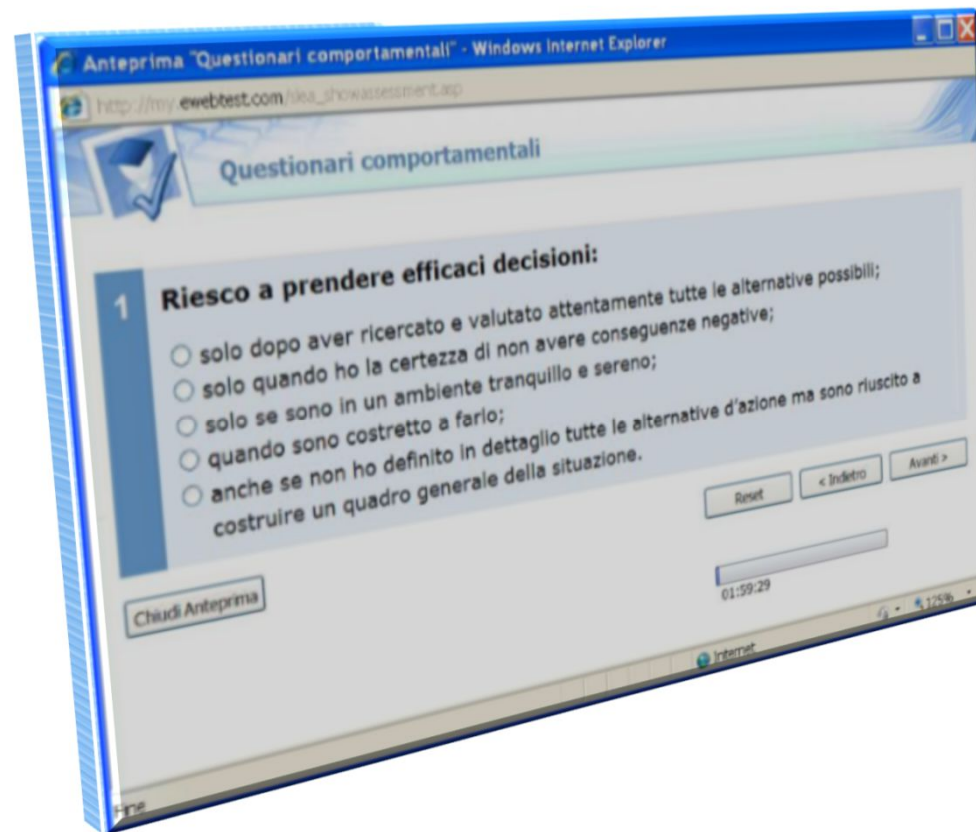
Anteprima "Questionari comportamentali" - Windows Internet Explorer

http://my.ewebtest.com/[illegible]

Questionari comportamentali

1

Riesco a prendere efficaci decisioni:

solo dopo aver ricercato e valutato attentamente tutte le alternative possibili;

solo quando ho la certezza di non avere conseguenze negative;

solo se sono in un ambiente tranquillo e sereno;

quando sono costretto a farlo;

anche se non ho definito in dettaglio tutte le alternative d'azione ma sono riuscito a costruire un quadro generale della situazione.

Reset

< Indietro

Avanti >

01:59:29

Chiudi Anteprima

Internet

125%

Fine